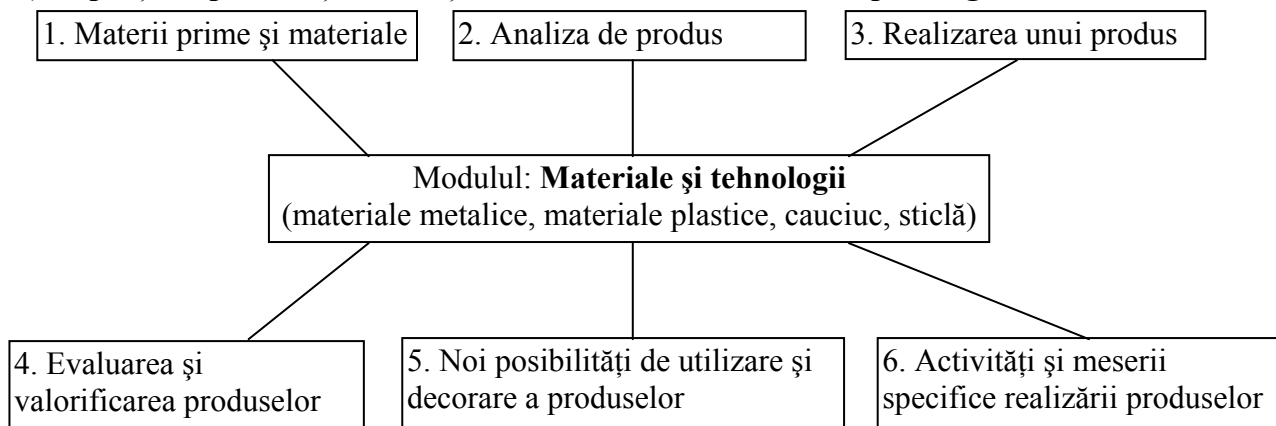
1. Materii prime şi materiale

2. Analiza de produs

3. Realizarea unui produs

Modulul: **Materiale şi tehnologii**
(materiale metalice, materiale plastice, cauciuc, sticlă)

4. Evaluarea şi valorificarea produselor

5. Noi posibilităţi de utilizare şi decorare a produselor

6. Activităţi şi meserii specifice realizării produselor